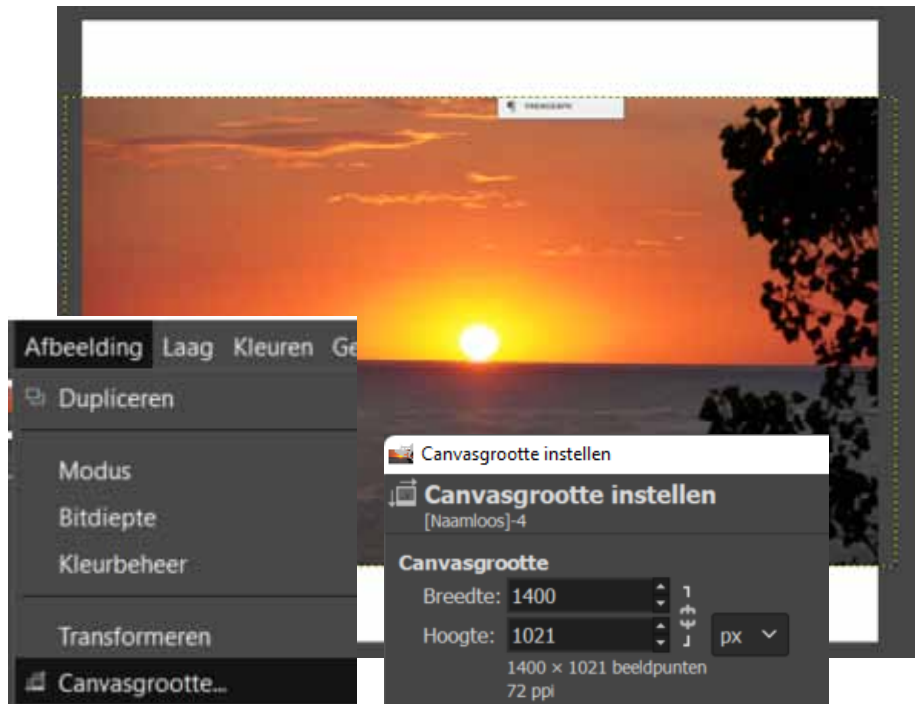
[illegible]

Afbeelding Laag Kleuren Ge

Dupliceren

Modus

Bitdiepte

Kleurbeheer

Transformeren

Canvasgrootte...

Canvasgrootte instellen

Canvasgrootte instellen
[Naamloos]-4

Canvasgrootte

Breedte: 1400

Hoogte: 1021

px

1400 × 1021 beeldpunten
72 ppi